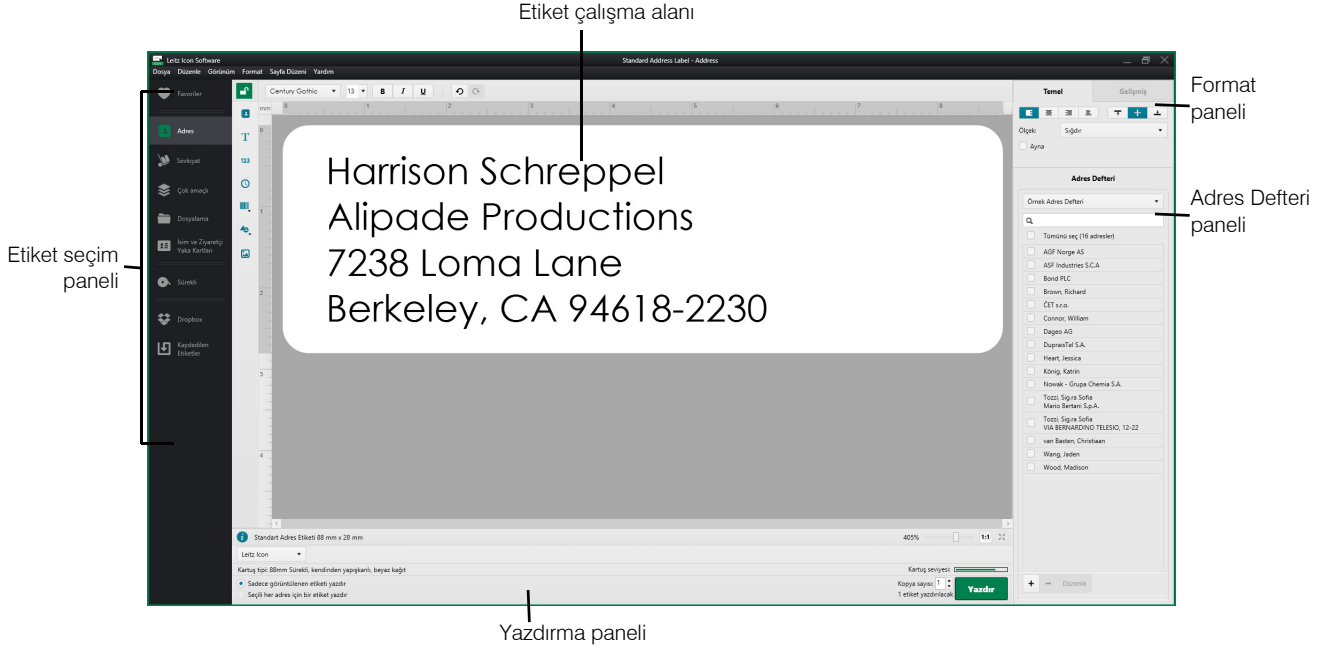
Etiket çalışma alanı

Format paneli

Adres Defteri paneli

Etiket seçim paneli

Yazdırma paneli

Leitz Icon Software

Standard Address Label - Address

Dosya Düzenle Görünüm Format Sayfa Düzeni Yardım

Favoriler

Adres

Sevkiyat

Çok amaçlı

Dosyalama

İsim ve Ziyaretçi Yaka Kartları

Sürekli

Dropbox

Kaydedilen Etiketler

Century Gothic 13 B I U

mm

Harrison Schreppel
Alipade Productions
7238 Loma Lane
Berkeley, CA 94618-2230

Temel

Gelişmiş

Ölçek: Sığdır

Ayna

Adres Defteri

Örnek Adres Defteri

Tümünü seç (16 adresler)

AGF Norge AS

ASF Industries S.C.A

Bond PLC

Brown, Richard

ČET s.r.o.

Connor, William

Dageo AG

DupraisTel S.A.

Heart, Jessica

König, Katrin

Nowak - Grupa Chemia S.A.

Tozzi, Sig.ra Sofia
Mario Bertani S.p.A.

Tozzi, Sig.ra Sofia
VIA BERNARDINO TELESIO, 12-22

van Basten, Christiaan

Wang, Jaden

Wood, Madison

+ − Düzenle

Standart Adres Etiketi 88 mm x 28 mm

405% 1:1

Leitz Icon

Kartuş tipi: 88mm Sürekli, kendinden yapışkanlı, beyaz kağıt

Kartuş seviyesi:

Sadece görüntülenen etiketi yazdır

Seçili her adres için bir etiket yazdır

Kopya sayısı: 1

1 etiket yazdırılacak

Yazdır